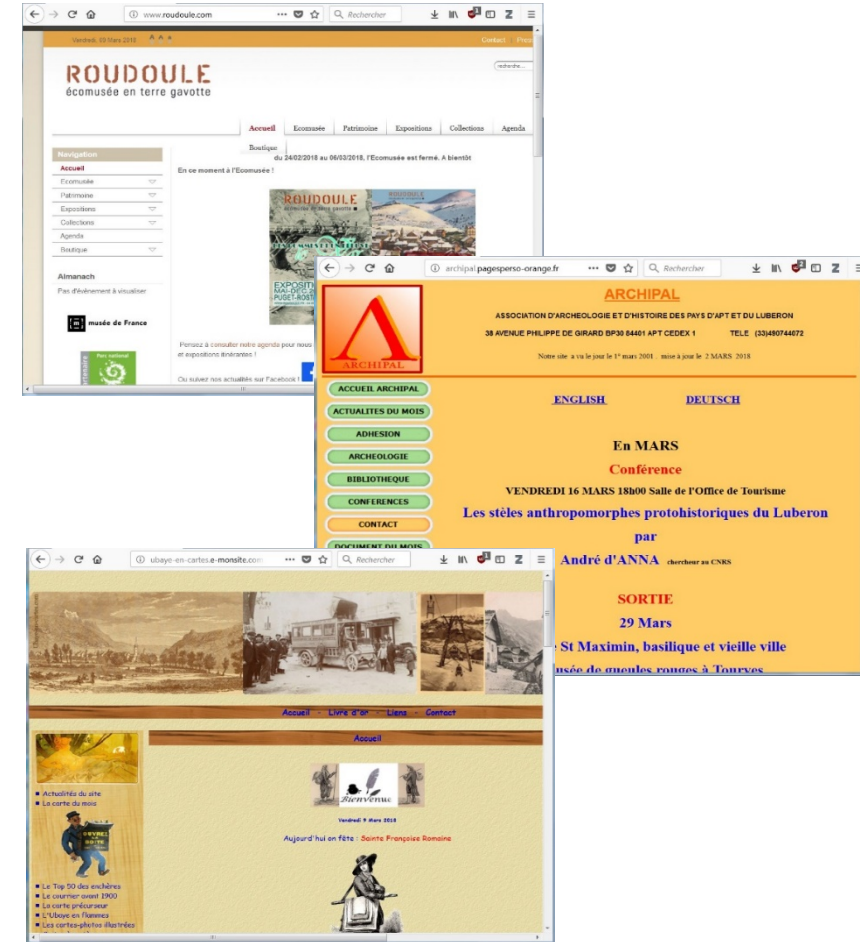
www.roudoule.com ··· Rechercher

Vendredi, 09 Mars 2018 A A A Contact Press

recherche...

ROUDOULE
écomusée en terre gavotte

Accueil Ecomusée Patrimoine Expositions Collections Agenda Boutique

Navigation
Accueil
Ecomusée
Patrimoine
Expositions
Collections
Agenda
Boutique

Almanach
Pas d'évènement à visualiser

musée de France

du 24/02/2018 au 06/03/2018, l'Ecomusée est fermé. A bientôt

En ce moment à l'Ecomusée !

ROUDOULE

EXPOSITI
MAI-DÉC
PUGET-ROST

Pensez à consulter notre agenda pour nos
et expositions itinérantes !

Ou suivez nos actualités sur Facebook !

archipal.pagesperso-orange.fr ··· Rechercher

ARCHIPAL

ARCHIPAL
ASSOCIATION D'ARCHEOLOGIE ET D'HISTOIRE DES PAYS D'APT ET DU LUBERON
38 AVENUE PHILIPPE DE GIRARD BP30 84401 APT CEDEX 1 TELE (33)480744072
Notre site a vu le jour le 1er mars 2001 . mise à jour le 2 MARS 2018

ACCUEIL ARCHIPAL
ACTUALITES DU MOIS
ADHESION
ARCHEOLOGIE
BIBLIOTHEQUE
CONFERENCES
CONTACT
DOCUMENT DU MOIS

ENGLISH DEUTSCH

En MARS
Conférence
VENDREDI 16 MARS 18h00 Salle de l'Office de Tourisme
Les stèles anthropomorphes protohistoriques du Luberon
par
André d'ANNA chercheur au CNRS

SORTIE
29 Mars
St Maximin, basilique et vieille ville
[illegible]usée de gueules rouges à Tourves

ubaye-en-cartes.e-monsite.com ··· Rechercher

Accueil - Livre d'or - Liens - Contact

Accueil

Bienvenue

Vendredi 9 Mars 2018
Aujourd'hui on fête : Sainte Françoise Romaine

Actualités du site
La carte du mois

Le Top 50 des enchères
Le courrier avant 1900
La carte précurseur
L'Ubaye en flammes
Les cartes-photos illustrées